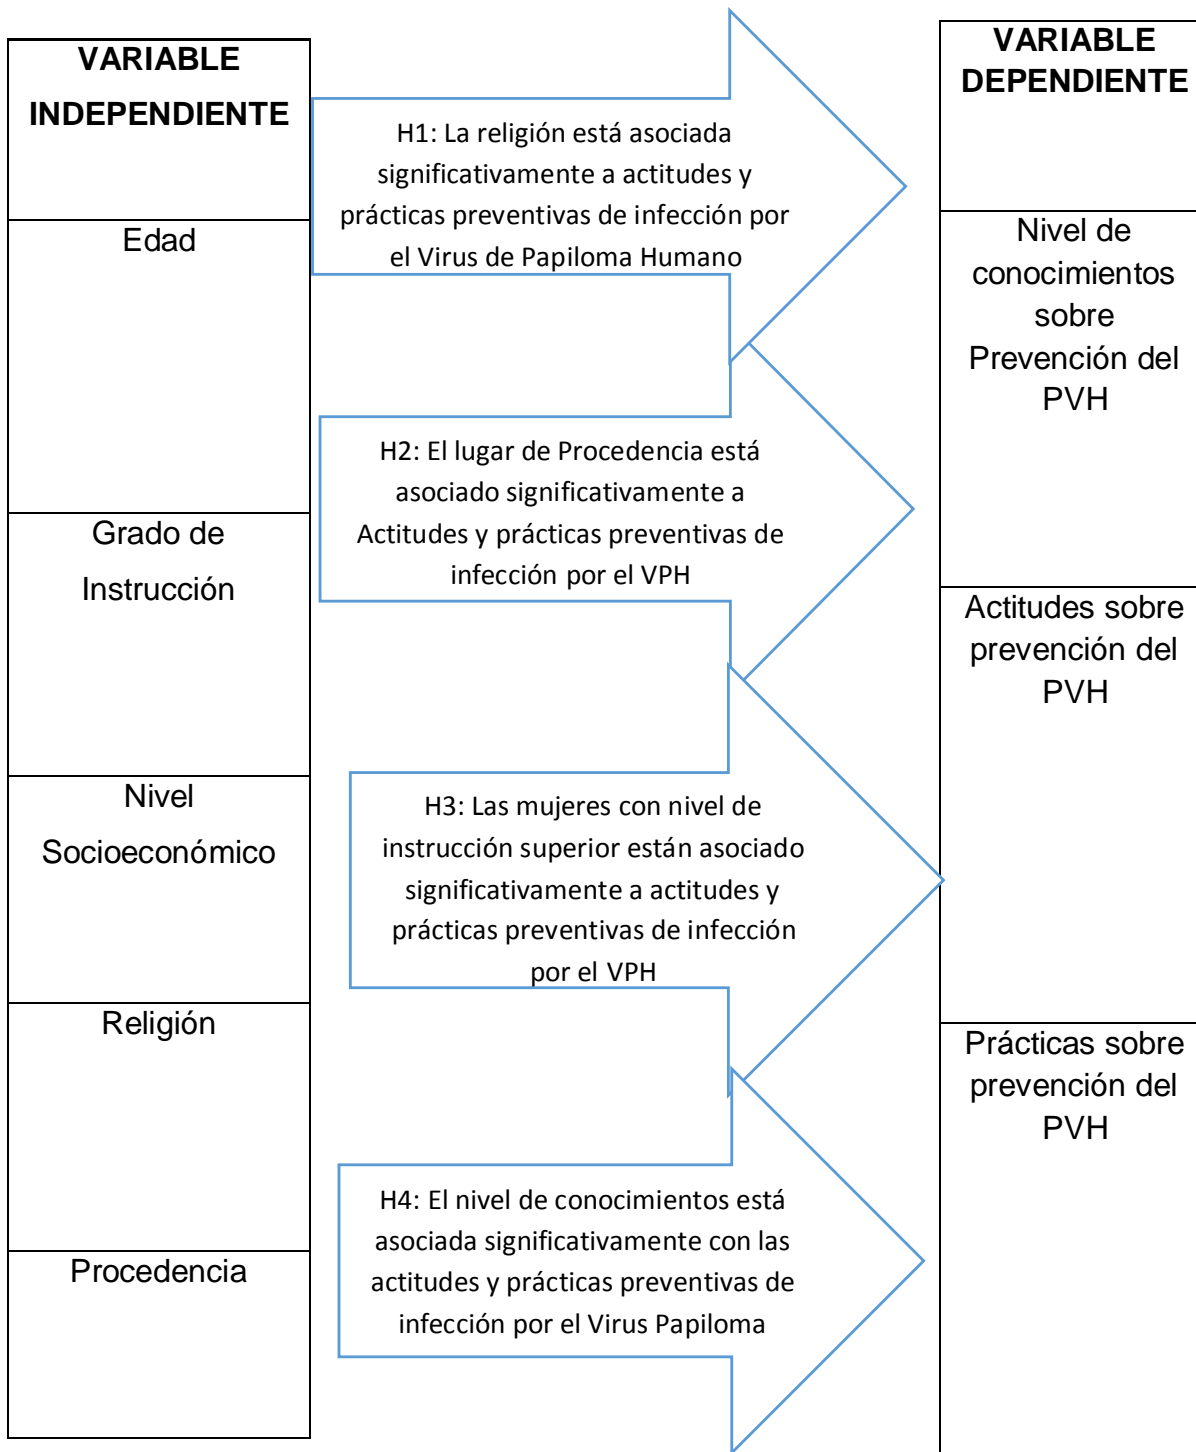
VARIABLE INDEPENDIENTE

Edad

Grado de Instrucción

Nivel Socioeconómico

Religión

Procedencia

H1: La religión está asociada significativamente a actitudes y prácticas preventivas de infección por el Virus de Papiloma Humano

H2: El lugar de Procedencia está asociado significativamente a Actitudes y prácticas preventivas de infección por el VPH

H3: Las mujeres con nivel de instrucción superior están asociado significativamente a actitudes y prácticas preventivas de infección por el VPH

H4: El nivel de conocimientos está asociada significativamente con las actitudes y prácticas preventivas de infección por el Virus Papiloma

VARIABLE DEPENDIENTE

Nivel de conocimientos sobre Prevención del PVH

Actitudes sobre prevención del PVH

Prácticas sobre prevención del PVH